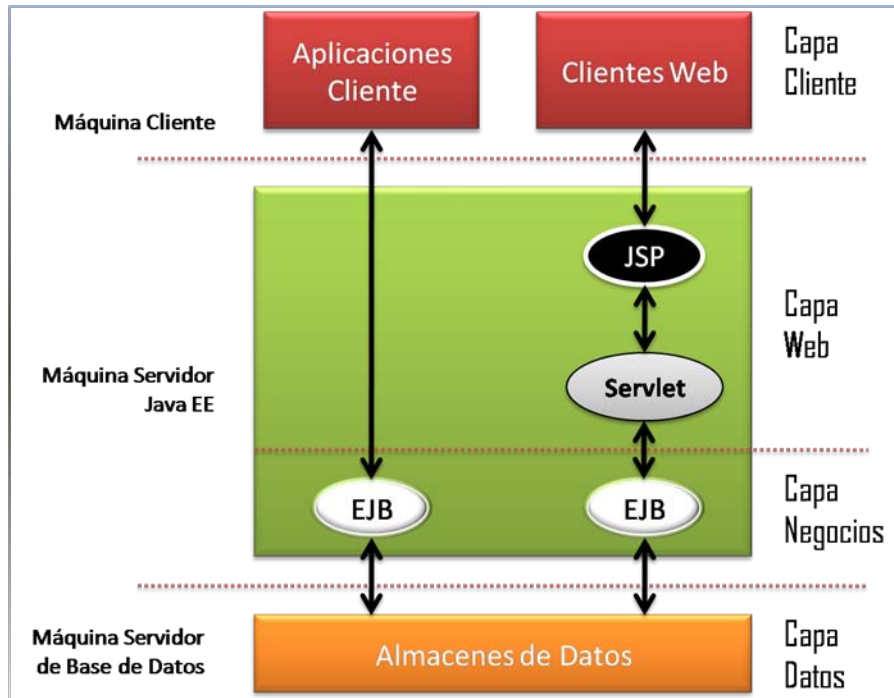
Aplicaciones Cliente

Clientes Web

Capa Cliente

Máquina Cliente

JSP

Capa Web

Máquina Servidor Java EE

Servlet

EJB

EJB

Capa Negocios

Máquina Servidor de Base de Datos

Almacenes de Datos

Capa Datos